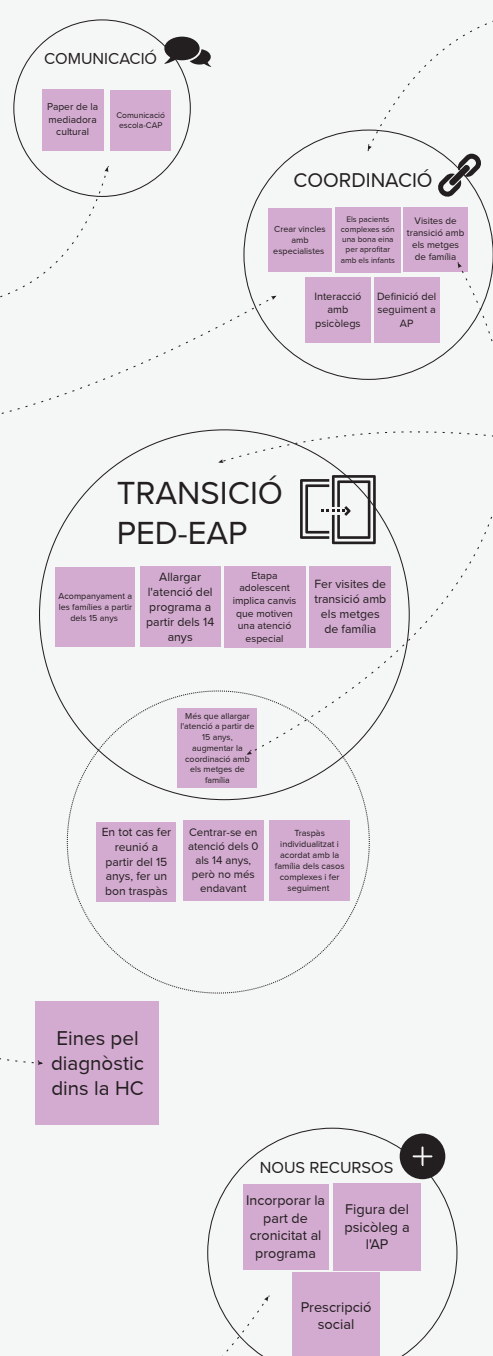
COMUNICACIÓ

Paper de la mediadora cultural

Comunicació escola-CAP

COORDINACIÓ

Crear vincles amb especialistes

Els pacients complexes són una bona eina per aprofitar amb els infants

Visites de transició amb els metges de família

Interacció amb psicòlegs

Definició del seguiment a AP

TRANSICIÓ PED-EAP

Acompanyament a les famílies a partir dels 15 anys

Allargar l'atenció del programa a partir dels 14 anys

Etapa adolescent implica canvis que motiven una atenció especial

Fer visites de transició amb els metges de família

Més que allargar l'atenció a partir de 15 anys, augmentar la coordinació amb els metges de família

En tot cas fer reunió a partir del 15 anys, fer un bon traspàs

Centrar-se en atenció dels 0 als 14 anys, però no més endavant

Traspàs individualitzat i acordat amb la família dels casos complexes i fer seguiment

Eines pel diagnòstic dins la HC

NOUS RECURSOS

Incorporar la part de cronicitat al programa

Figura del psicòleg a l'AP

Prescripció social